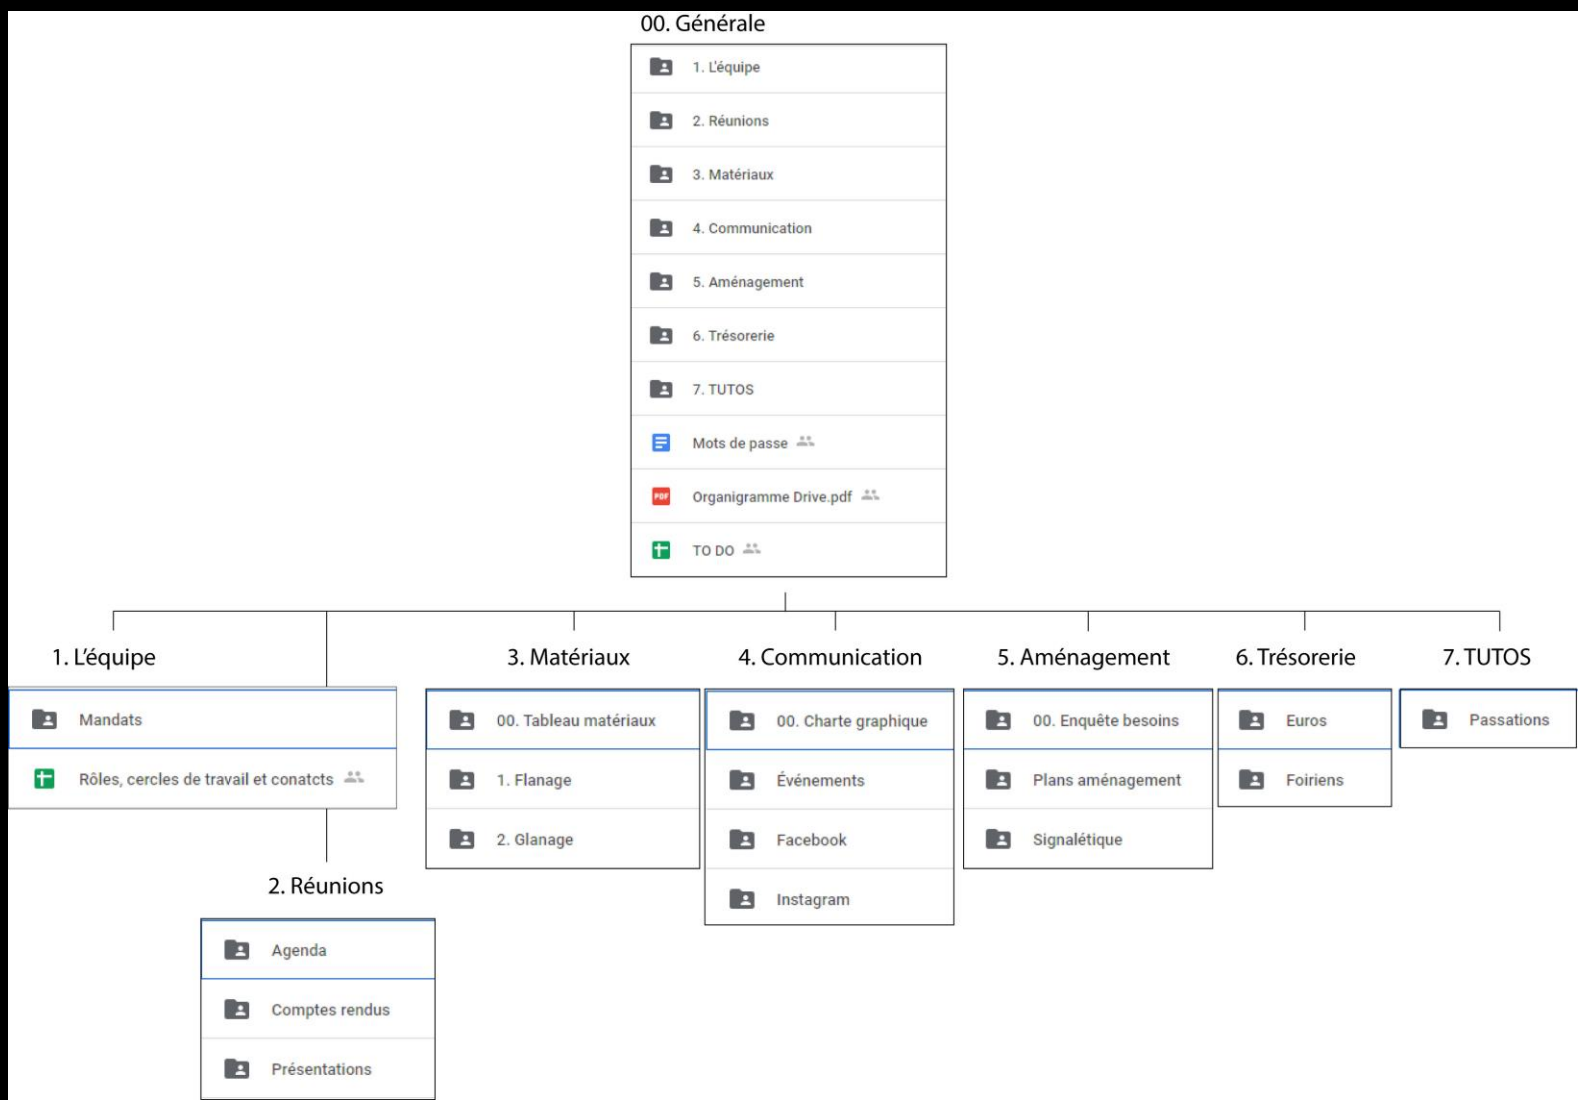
00. Générale

1. L'équipe
2. Réunions
3. Matériaux
4. Communication
5. Aménagement
6. Trésorerie
7. TUTOS
Mots de passe
Organigramme Drive.pdf
TO DO

1. L'équipe

Mandats
Rôles, cercles de travail et conatcts

2. Réunions

Agenda
Comptes rendus
Présentations

3. Matériaux

00. Tableau matériaux
1. Flanage
2. Glanage

4. Communication

00. Charte graphique
Événements
Facebook
Instagram

5. Aménagement

00. Enquête besoins
Plans aménagement
Signalétique

6. Trésorerie

Euros
Foiriens

7. TUTOS

Passations